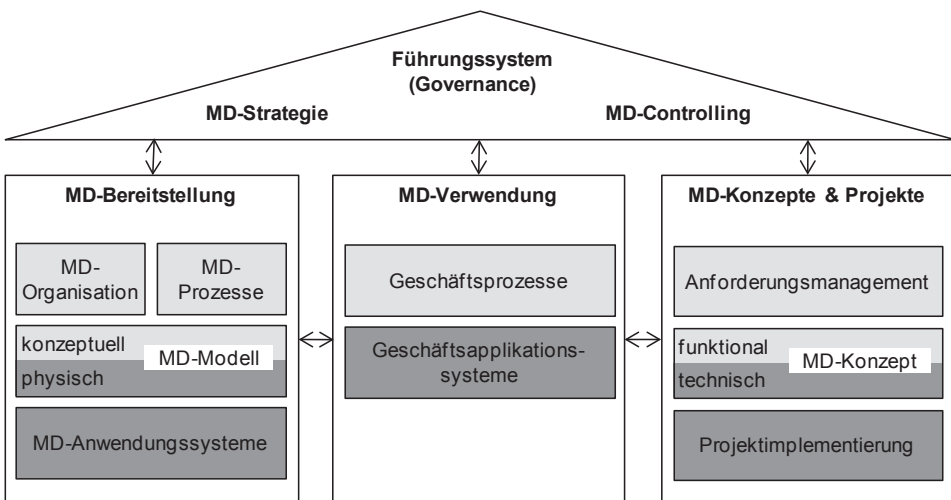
Führungssystem
(Governance)

MD-Strategie

MD-Controlling

MD-Bereitstellung

MD-Organisation

MD-Prozesse

konzeptuell
MD-Modell
physisch

MD-Anwendungssysteme

MD-Verwendung

Geschäftsprozesse

Geschäftsapplikationssysteme

MD-Konzepte & Projekte

Anforderungsmanagement

funktional
MD-Konzept
technisch

Projektimplementierung